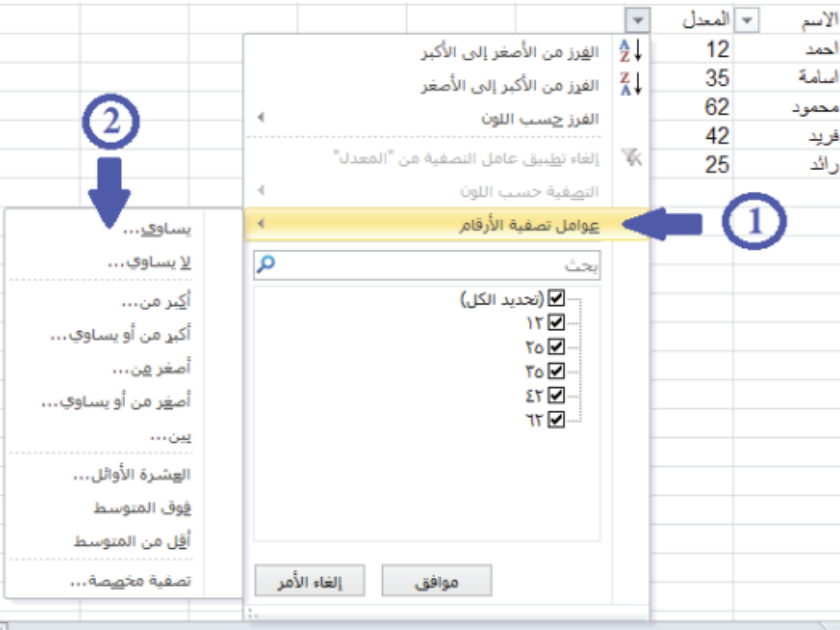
| الاسم | المعدل |
|---|---|
| احمد | 12 |
| اسامة | 35 |
| محمود | 62 |
| فريد | 42 |
| رائد | 25 |

الفرز من الأصغر إلى الأكبر
الفرز من الأكبر إلى الأصغر
الفرز حسب اللون
إلغاء تطبيق عامل التصفية من "المعدل"
التصفية حسب اللون
عوامل تصفية الأرقام
بحث
(تحديد الكل)
١٢
٢٥
٣٥
٤٢
٦٢
موافق
إلغاء الأمر

1

2

يساوي...
لا يساوي...
أكبر من...
أكبر من أو يساوي...
أصغر من...
أصغر من أو يساوي...
بين...
العشرة الأوائل...
فوق المتوسط
أقل من المتوسط
تصفية مخصصة...